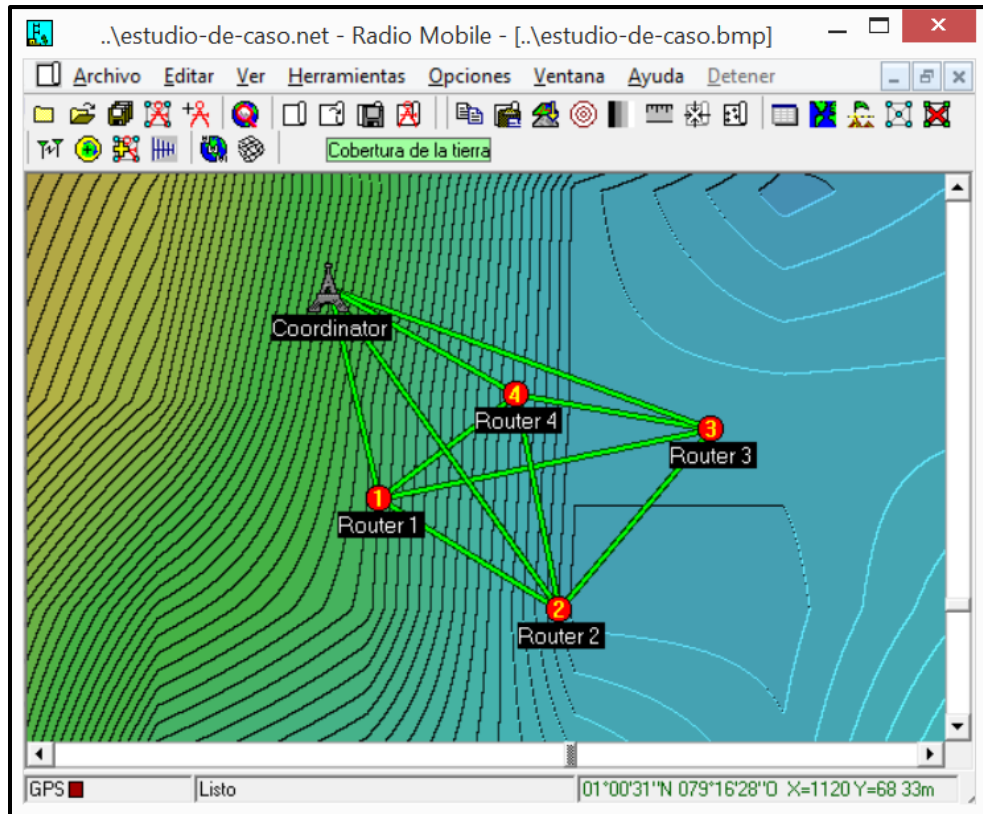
..\estudio-de-caso.net - Radio Mobile - [..\estudio-de-caso.bmp]

Archivo Editar Ver Herramientas Opciones Ventana Ayuda Detener

Cobertura de la tierra

Coordinator

4 Router 4

3 Router 3

1 Router 1

2 Router 2

GPS

Listo

01°00'31"N 079°16'28"O X=1120 Y=68 33m